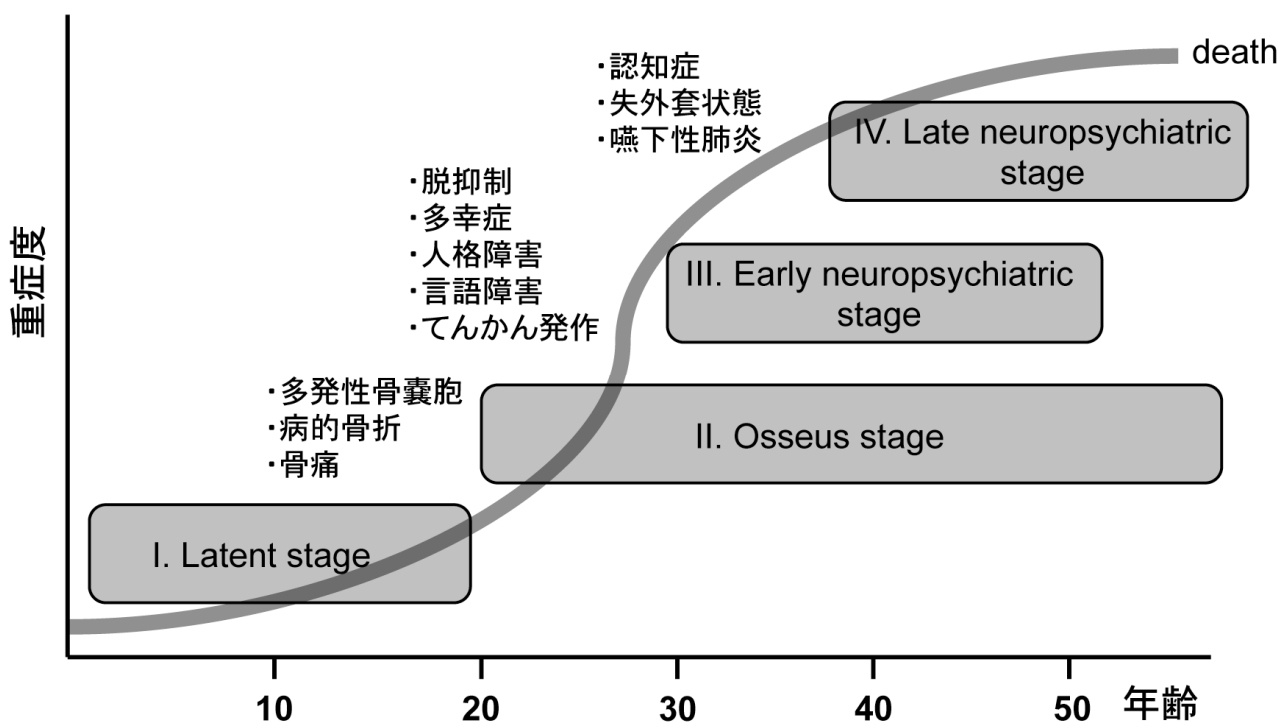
重症度

・認知症
・失外套状態
・嚥下性肺炎

death

IV. Late neuropsychiatric stage

・脱抑制
・多幸症
・人格障害
・言語障害
・てんかん発作

III. Early neuropsychiatric stage

・多発性骨嚢胞
・病的骨折
・骨痛

II. Osseus stage

I. Latent stage

10 20 30 40 50 年齢